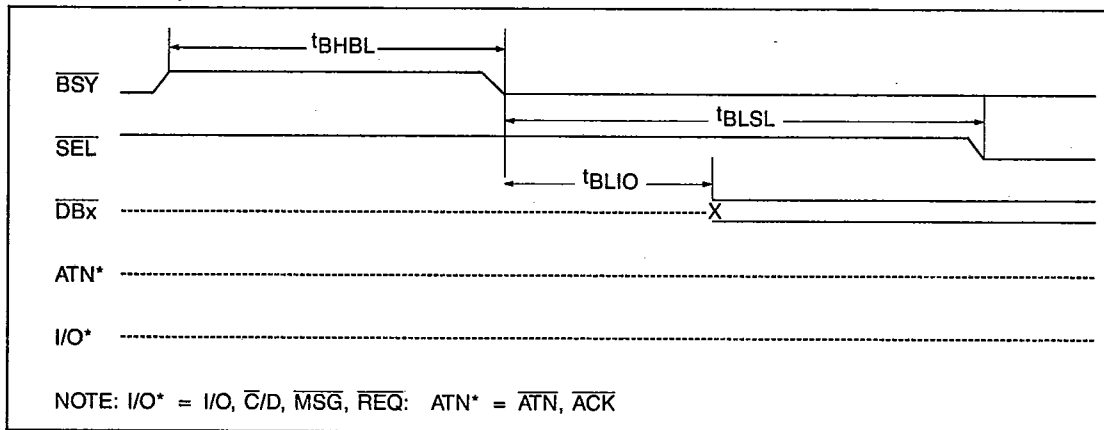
$t_{BHBL}$

$\overline{BSY}$

$t_{BLSL}$

$\overline{SEL}$

$t_{BLIO}$

$\overline{DBx}$

X

ATN*

I/O*

NOTE: I/O* = I/O, $\overline{C}$/D, $\overline{MSG}$, $\overline{REQ}$: ATN* = $\overline{ATN}$, $\overline{ACK}$